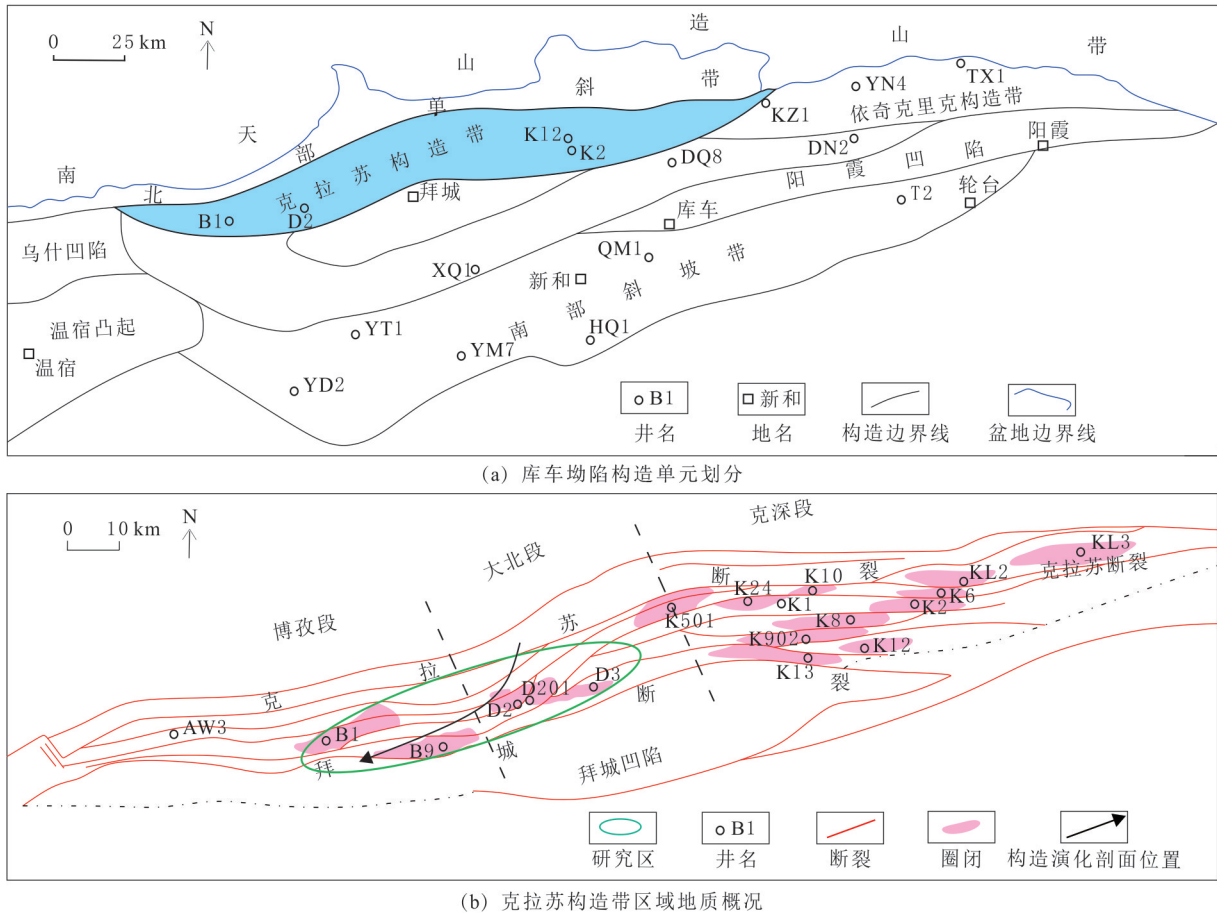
0 25 km
N
造
山
带
山
斜
带
单
天
部
南
北
TX1
YN4
KZ1
依奇克里克构造带
K12
K2
DQ8
DN2
阳霞
克拉苏构造带
拜城
阳霞凹陷
轮台
T2
B1
D2
库车
乌什凹陷
QM1
XQ1
新和
南部斜坡带
温宿凸起
YT1
HQ1
温宿
YM7
YD2
B1 井名
新和 地名
构造边界线
盆地边界线
(a) 库车坳陷构造单元划分

0 10 km
N
克深段
大北段
KL3
克拉苏断裂
断
K24
K10
裂
KL2
K6
K1
K2
博孜段
苏
K501
K8
K902
K12
拉
D3
K13
裂
D201
克
D2
断
AW3
B1
B9
拜
城
拜城凹陷
研究区
B1 井名
断裂
圈闭
构造演化剖面位置
(b) 克拉苏构造带区域地质概况